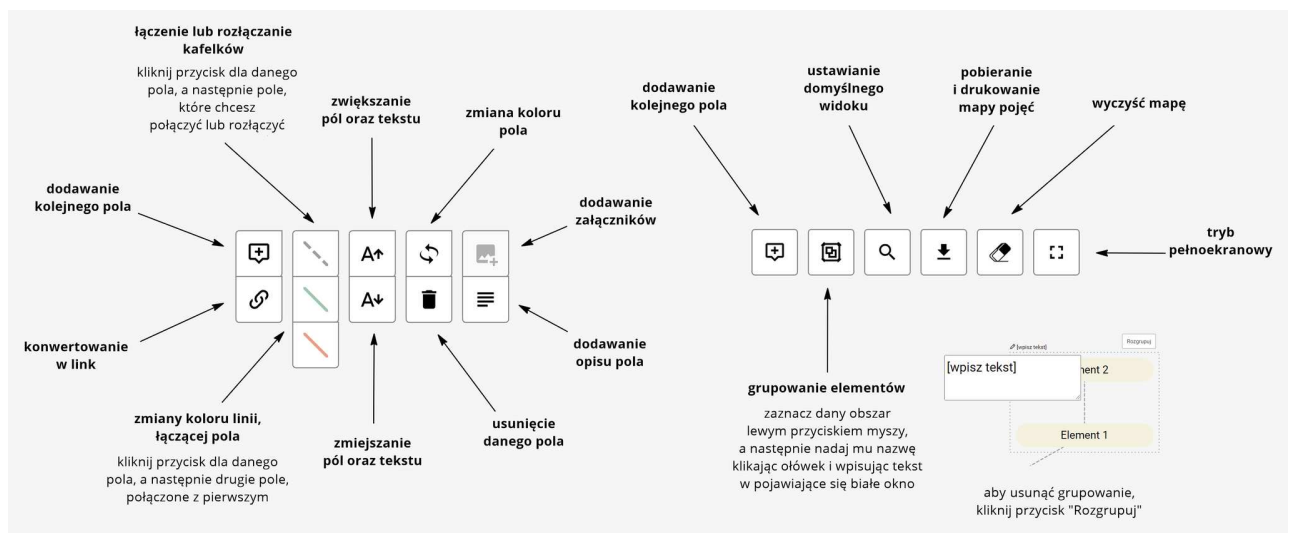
łączenie lub rozłączanie kafelków

kliknij przycisk dla danego pola, a następnie pole, które chcesz połączyć lub rozłączyć

zwiększanie pól oraz tekstu

zmiana koloru pola

dodawanie kolejnego pola

dodawanie załączników

konwertowanie w link

dodawanie opisu pola

zmiany koloru linii, łączącej pola

kliknij przycisk dla danego pola, a następnie drugie pole, połączone z pierwszym

zmiejszanie pól oraz tekstu

usunięcie danego pola

dodawanie kolejnego pola

ustawianie domyślnego widoku

pobieranie i drukowanie mapy pojęć

wyczyść mapę

tryb pełnoekranowy

grupowanie elementów

zaznacz dany obszar lewym przyciskiem myszy, a następnie nadaj mu nazwę klikając ołówek i wpisując tekst w pojawiające się białe okno

[wpisz tekst]

Rozgrupuj

[wpisz tekst]

Element 2

Element 1

aby usunąć grupowanie, kliknij przycisk "Rozgrupuj"